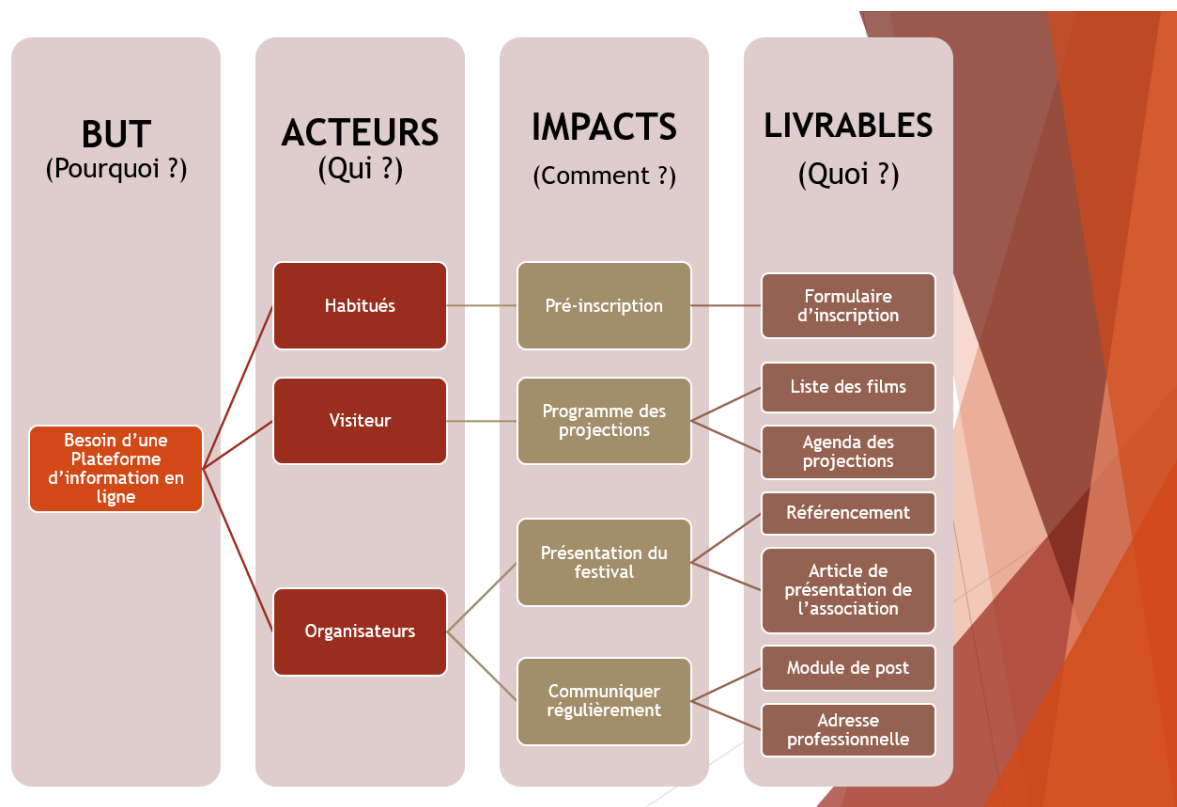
BUT
(Pourquoi ?)

ACTEURS
(Qui ?)

IMPACTS
(Comment ?)

LIVRABLES
(Quoi ?)

Besoin d'une Plateforme d'information en ligne

Habitués

Visiteur

Organisateurs

Pré-inscription

Programme des projections

Présentation du festival

Communiquer régulièrement

Formulaire d'inscription

Liste des films

Agenda des projections

Référencement

Article de présentation de l'association

Module de post

Adresse professionnelle